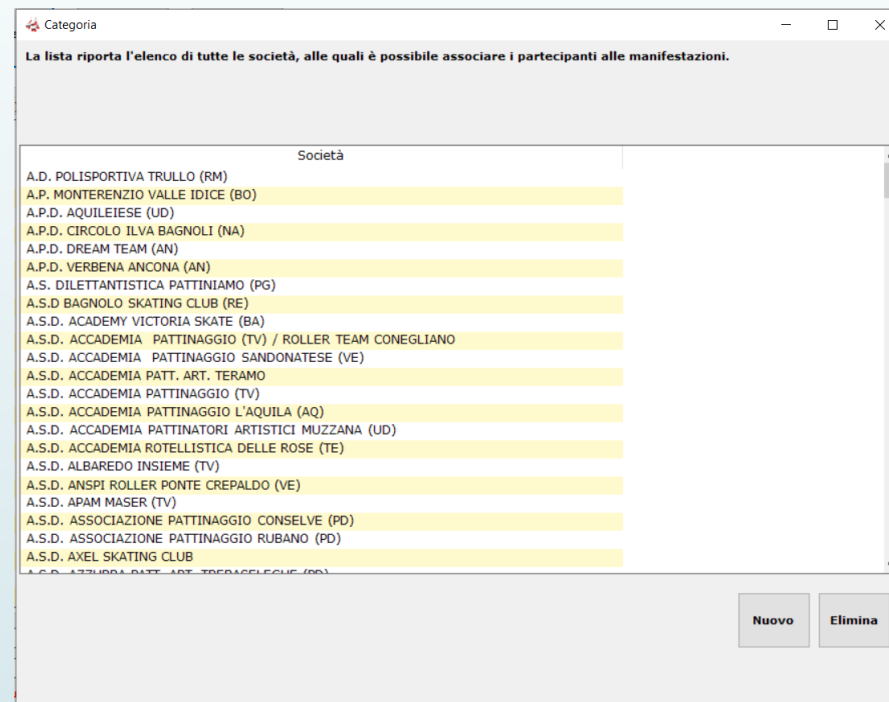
Categoria

La lista riporta l'elenco di tutte le società, alle quali è possibile associare i partecipanti alle manifestazioni.

| Società |
|---|
| A.D. POLISPORTIVA TRULLO (RM) |
| A.P. MONTERENZIO VALLE IDICE (BO) |
| A.P.D. AQUILEIESE (UD) |
| A.P.D. CIRCOLO ILVA BAGNOLI (NA) |
| A.P.D. DREAM TEAM (AN) |
| A.P.D. VERBENA ANCONA (AN) |
| A.S. DILETTANTISTICA PATTINIAMO (PG) |
| A.S.D BAGNOLO SKATING CLUB (RE) |
| A.S.D. ACADEMY VICTORIA SKATE (BA) |
| A.S.D. ACCADEMIA PATTINAGGIO (TV) / ROLLER TEAM CONEGLIANO |
| A.S.D. ACCADEMIA PATTINAGGIO SANDONATESE (VE) |
| A.S.D. ACCADEMIA PATT. ART. TERAMO |
| A.S.D. ACCADEMIA PATTINAGGIO (TV) |
| A.S.D. ACCADEMIA PATTINAGGIO L'AQUILA (AQ) |
| A.S.D. ACCADEMIA PATTINATORI ARTISTICI MUZZANA (UD) |
| A.S.D. ACCADEMIA ROTELLISTICA DELLE ROSE (TE) |
| A.S.D. ALBAREDO INSIEME (TV) |
| A.S.D. ANSPI ROLLER PONTE CREPALDO (VE) |
| A.S.D. APAM MASER (TV) |
| A.S.D. ASSOCIAZIONE PATTINAGGIO CONSELVE (PD) |
| A.S.D. ASSOCIAZIONE PATTINAGGIO RUBANO (PD) |
| A.S.D. AXEL SKATING CLUB |
| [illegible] |

Nuovo
Elimina